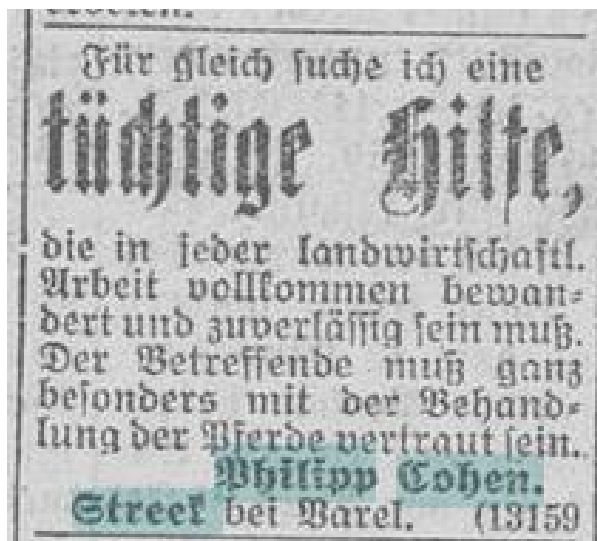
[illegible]

Für gleich suche ich eine

tüchtige Hilfe,

die in jeder landwirtschaftl. Arbeit vollkommen bewandert und zuverlässig sein muß. Der Betreffende muß ganz besonders mit der Behandlung der Pferde vertraut sein.

Philipp Cohen.
Streek bei Varel. (13159